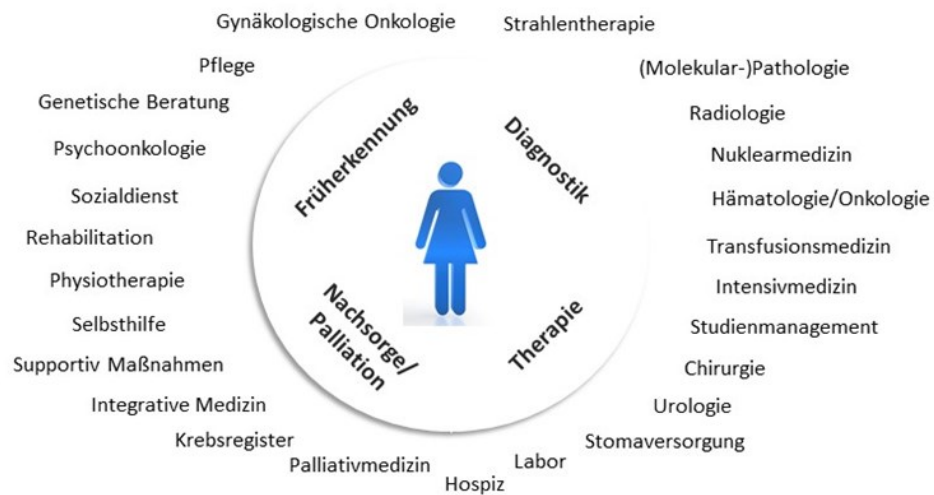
Gynäkologische Onkologie

Strahlentherapie

Pflege

(Molekular-)Pathologie

Genetische Beratung

Radiologie

Psychoonkologie

Nuklearmedizin

Sozialdienst

Hämatologie/Onkologie

Rehabilitation

Transfusionsmedizin

Physiotherapie

Intensivmedizin

Selbsthilfe

Studienmanagement

Supportiv Maßnahmen

Chirurgie

Integrative Medizin

Urologie

Krebsregister

Stomaversorgung

Palliativmedizin

Labor

Hospiz

Früherkennung

Diagnostik

Nachsorge/ Palliation

Therapie